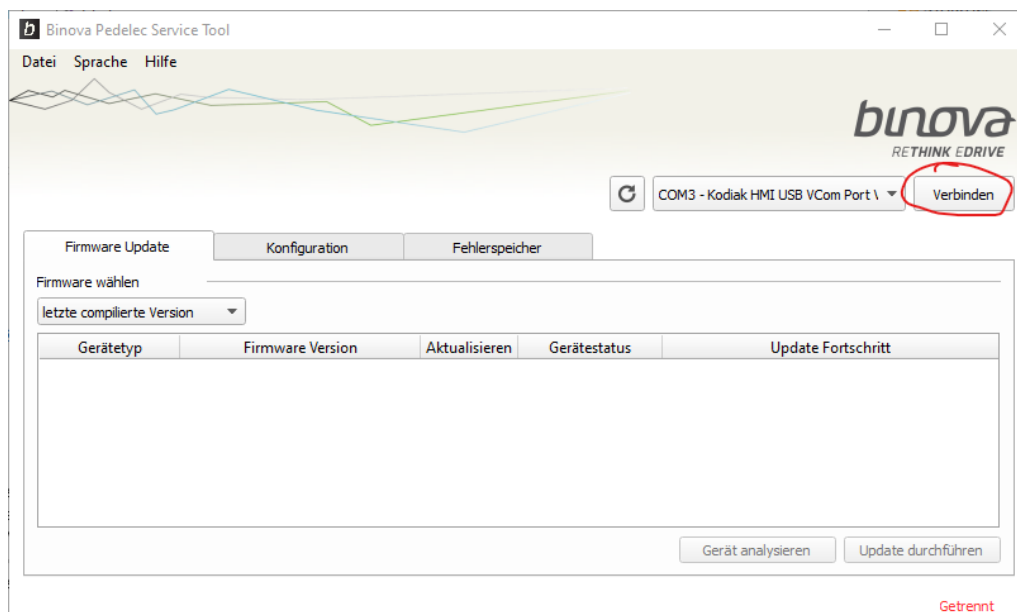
b Binova Pedelec Service Tool

Datei Sprache Hilfe

binova
RETHINK EDRIVE

COM3 - Kodiak HMI USB VCom Port \ 
Verbinden

Firmware Update | Konfiguration | Fehlerspeicher

Firmware wählen

letzte compilierte Version

| Gerätetyp | Firmware Version | Aktualisieren | Gerätestatus | Update Fortschritt |
|---|---|---|---|---|

Gerät analysieren
Update durchführen

Getrennt